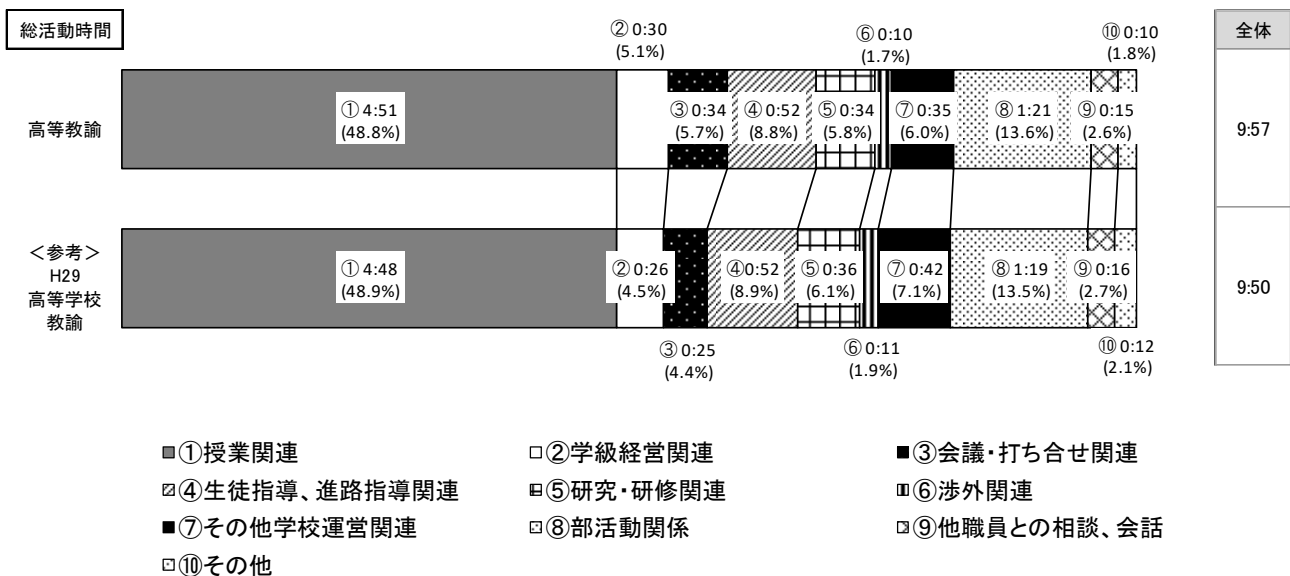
総活動時間

②0:30 (5.1%)
⑥0:10 (1.7%)
⑩0:10 (1.8%)

全体

高等教諭
①4:51 (48.8%)
③0:34 (5.7%)
④0:52 (8.8%)
⑤0:34 (5.8%)
⑦0:35 (6.0%)
⑧1:21 (13.6%)
⑨0:15 (2.6%)
9:57

＜参考＞ H29 高等学校 教諭
①4:48 (48.9%)
②0:26 (4.5%)
④0:52 (8.9%)
⑤0:36 (6.1%)
⑦0:42 (7.1%)
⑧1:19 (13.5%)
⑨0:16 (2.7%)
9:50

③0:25 (4.4%)
⑥0:11 (1.9%)
⑩0:12 (2.1%)

①授業関連
②学級経営関連
③会議・打ち合せ関連
④生徒指導、進路指導関連
⑤研究・研修関連
⑥渉外関連
⑦その他学校運営関連
⑧部活動関係
⑨他職員との相談、会話
⑩その他